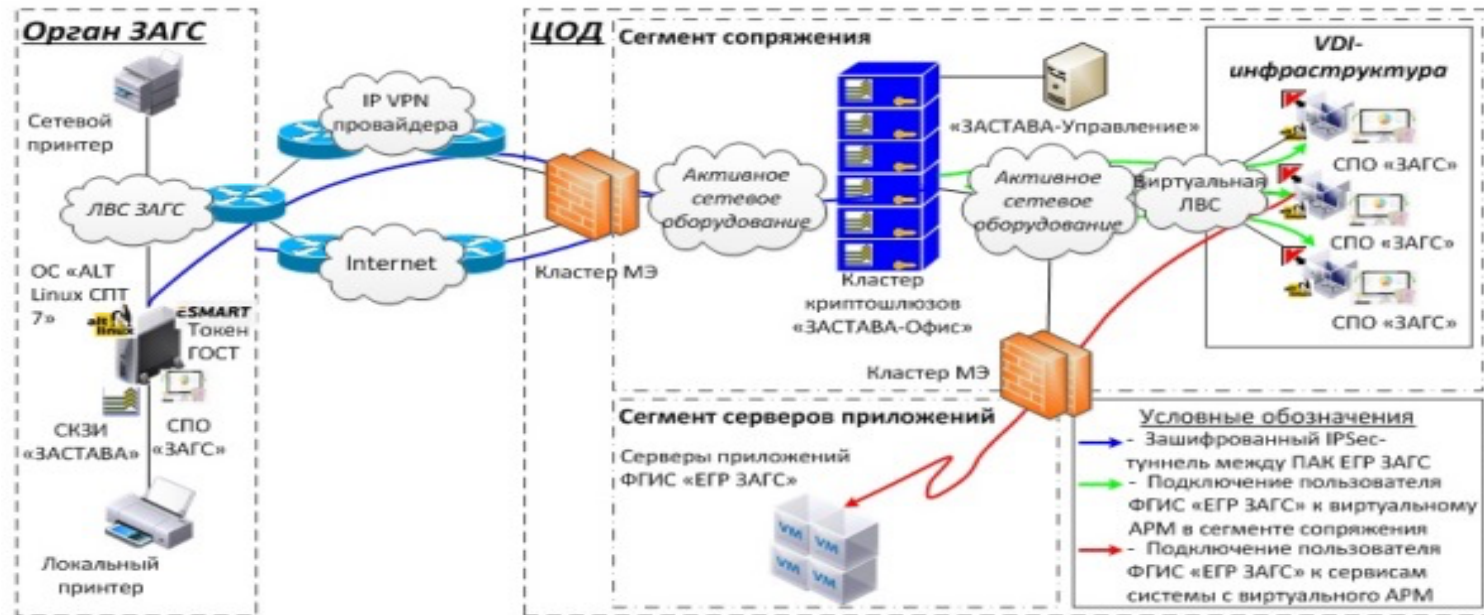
Орган ЗАГС

Сетевой принтер

ЛВС ЗАГС

ОС «ALT Linux СПТ 7»

alt linux

eSMART Токен ГОСТ

СКЗИ «ЗАСТАВА»

СПО «ЗАГС»

Локальный принтер

IP VPN провайдера

Internet

ЦОД

Сегмент сопряжения

Кластер МЭ

Активное сетевое оборудование

Кластер криптошлюзов «ЗАСТАВА-Офис»

«ЗАСТАВА-Управление»

Активное сетевое оборудование

Виртуальная ЛВС

VDI-инфраструктура

СПО «ЗАГС»

СПО «ЗАГС»

СПО «ЗАГС»

Кластер МЭ

Сегмент серверов приложений

Серверы приложений ФГИС «ЕГР ЗАГС»

VM VM VM VM

Условные обозначения

- Зашифрованный IPSec-туннель между ПАК ЕГР ЗАГС

- Подключение пользователя ФГИС «ЕГР ЗАГС» к виртуальному АРМ в сегменте сопряжения

- Подключение пользователя ФГИС «ЕГР ЗАГС» к сервисам системы с виртуального АРМ